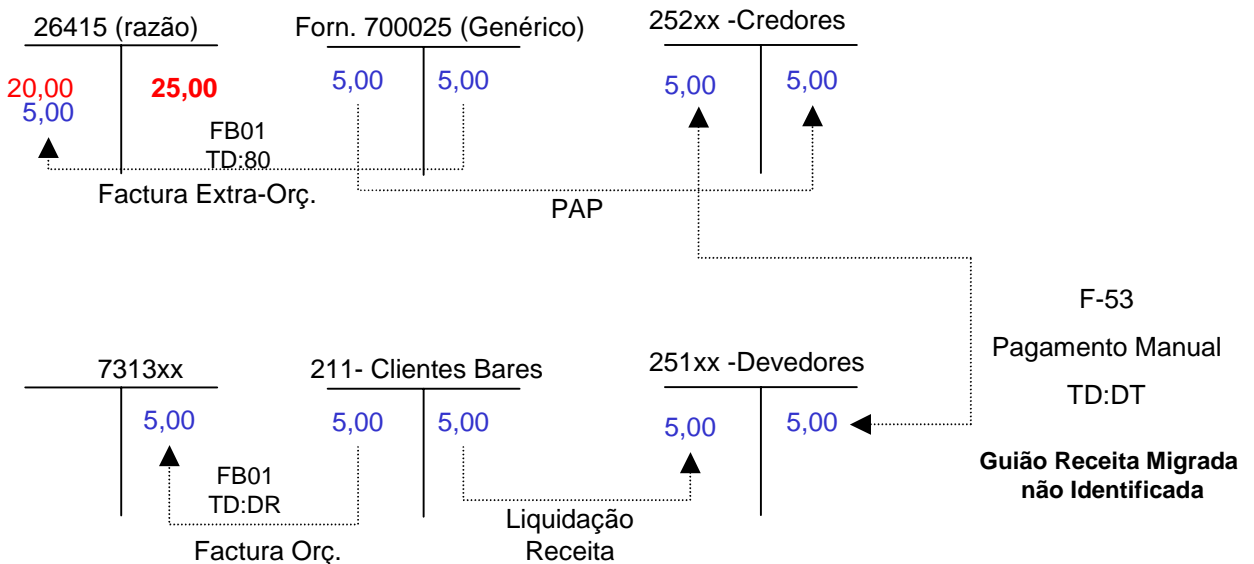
26415 (razão)

20,00
5,00

25,00

Forn. 700025 (Genérico)

5,00 5,00

252xx -Credores

5,00 5,00

FB01
TD:80

Factura Extra-Orç.

PAP

F-53

Pagamento Manual

TD:DT

7313xx

5,00

211- Clientes Bares

5,00 5,00

251xx -Devedores

5,00 5,00

FB01
TD:DR

Factura Orç.

Liquidação
Receita

**Guião Receita Migrada não Identificada**